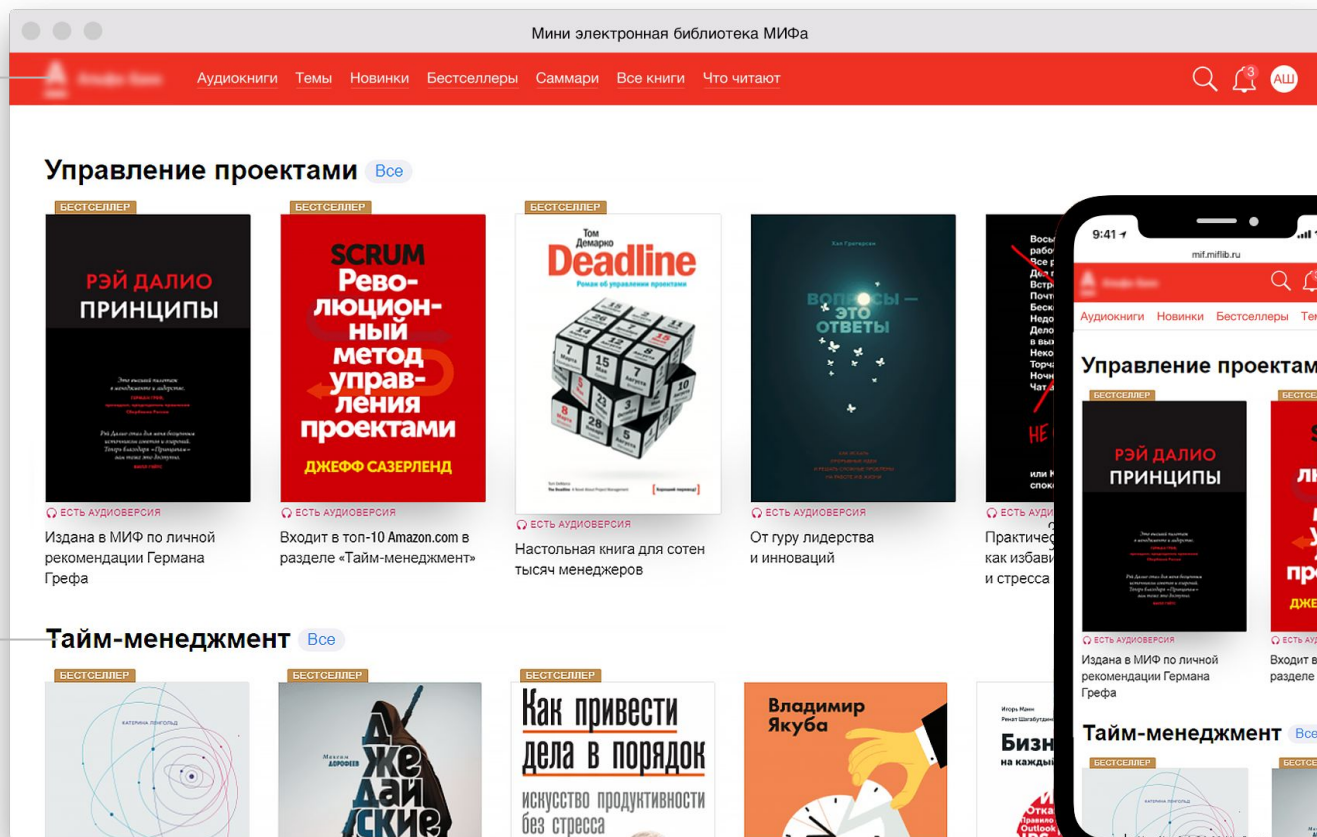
Мини электронная библиотека МИФа

Аудиокниги Темы Новинки Бестселлеры Саммари Все книги Что читают

АШ

Управление проектами Все

БЕСТСЕЛЛЕР
РЭЙ ДАЛИО
ПРИНЦИПЫ
ЕСТЬ АУДИОВЕРСИЯ
Издана в МИФ по личной рекомендации Германа Грефа

БЕСТСЕЛЛЕР
SCRUM
Революционный метод управления проектами
ДЖЕФФ САЗЕРЛЕНД
ЕСТЬ АУДИОВЕРСИЯ
Входит в топ-10 Amazon.com в разделе «Тайм-менеджмент»

БЕСТСЕЛЛЕР
Том Демарко
Deadline
Роман об управлении проектами
ЕСТЬ АУДИОВЕРСИЯ
Настольная книга для сотен тысяч менеджеров

Хэл Грегерсен
ВОПРОСЫ — ЭТО ОТВЕТЫ
ЕСТЬ АУДИОВЕРСИЯ
От гуру лидерства и инноваций

ЕСТЬ АУДИ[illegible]
Практиче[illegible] как избави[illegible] и стресса

Тайм-менеджмент Все

БЕСТСЕЛЛЕР
КАТЕРИНА ЛЕНГОЛЬД

БЕСТСЕЛЛЕР
Максим Дорофеев
Джедайские

БЕСТСЕЛЛЕР
Как привести дела в порядок
искусство продуктивности без стресса

Владимир Якуба

Игорь Манн
Бизн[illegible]
на каждый

9:41
mif.miflib.ru
Аудиокниги Новинки Бестселлеры Те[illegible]
Управление проектам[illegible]
БЕСТСЕЛЛЕР
РЭЙ ДАЛИО
ПРИНЦИПЫ
ЕСТЬ АУДИОВЕРСИЯ
Издана в МИФ по личной рекомендации Германа Грефа
БЕСТСЕ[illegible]
ЕСТЬ А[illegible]
Входит в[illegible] разделе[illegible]
Тайм-менеджмент Все
БЕСТСЕЛЛЕР
КАТЕРИНА ЛЕНГОЛЬД
БЕСТСЕ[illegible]